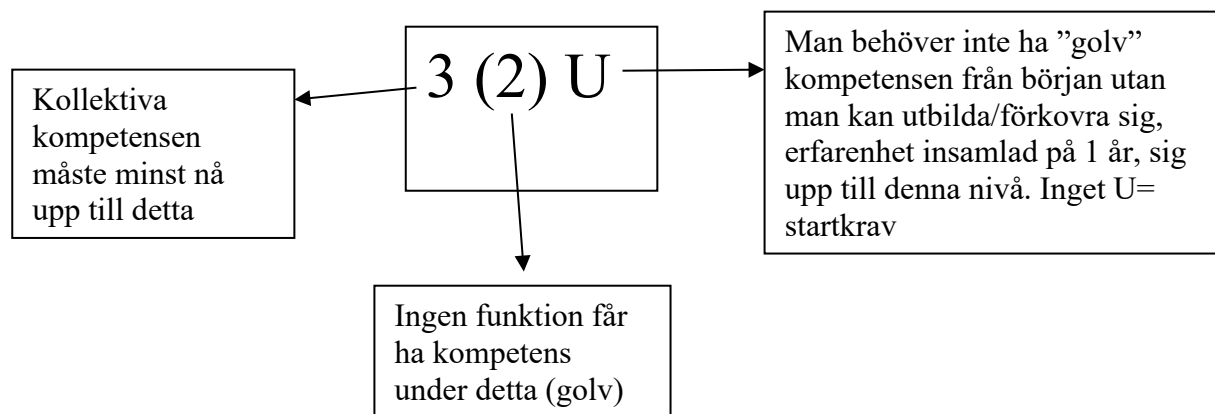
3 (2) U

Kollektiva kompetensen måste minst nå upp till detta

Man behöver inte ha ”golv” kompetensen från början utan man kan utbilda/förkovra sig, erfarenhet insamlad på 1 år, sig upp till denna nivå. Inget U= startkrav

Ingen funktion får ha kompetens under detta (golv)